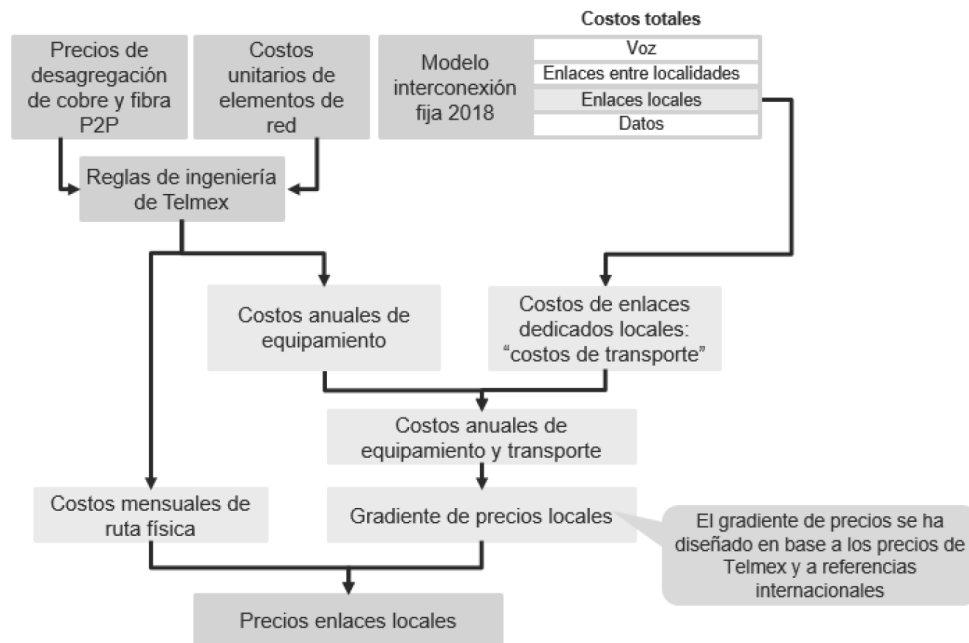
Precios de desagregación de cobre y fibra P2P

Costos unitarios de elementos de red

Costos totales

Modelo interconexión fija 2018

Voz

Enlaces entre localidades

Enlaces locales

Datos

Reglas de ingeniería de Telmex

Costos anuales de equipamiento

Costos de enlaces dedicados locales: "costos de transporte"

Costos anuales de equipamiento y transporte

Costos mensuales de ruta física

Gradiente de precios locales

El gradiente de precios se ha diseñado en base a los precios de Telmex y a referencias internacionales

Precios enlaces locales